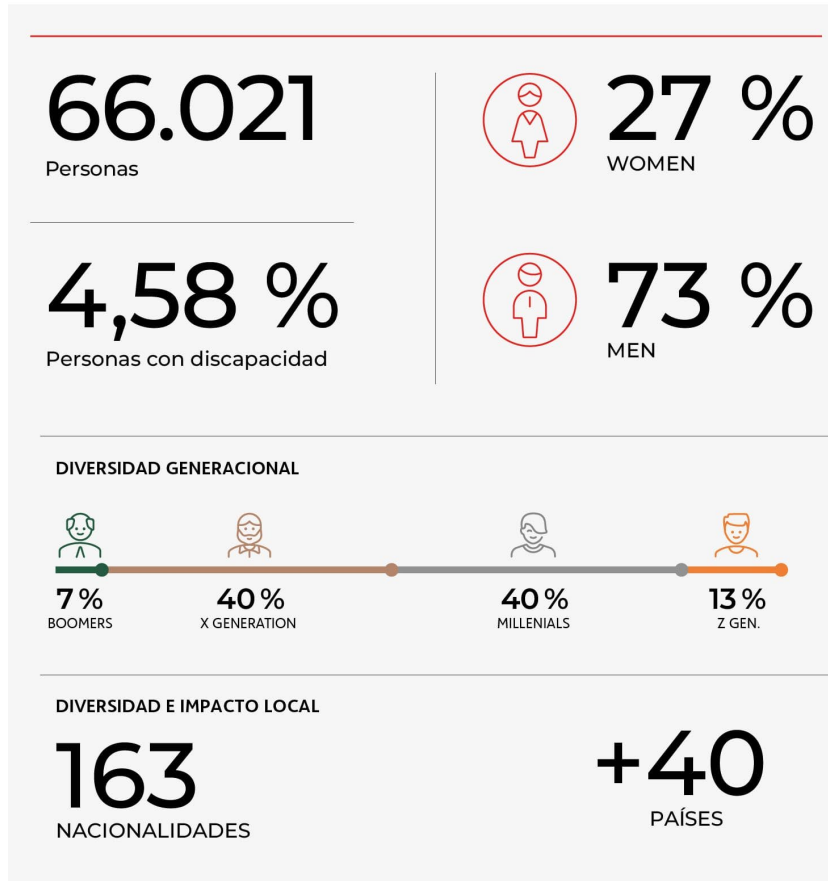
66.021
Personas

4,58 %
Personas con discapacidad

27 %
WOMEN

73 %
MEN

DIVERSIDAD GENERACIONAL

7 %
BOOMERS

40 %
X GENERATION

40 %
MILLENIALS

13 %
Z GEN.

DIVERSIDAD E IMPACTO LOCAL

163
NACIONALIDADES

+40
PAÍSES